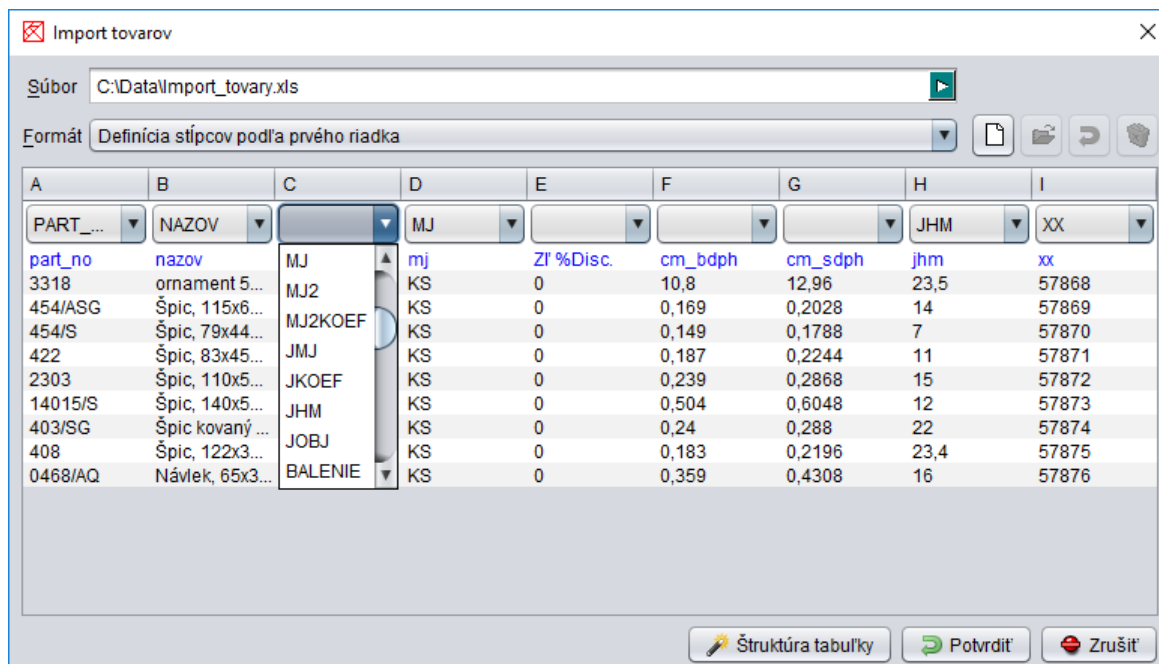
Import tovarov

Súbor C:\Data\Import_tovary.xls

Formát Definícia stĺpcov podľa prvého riadka

| A | B | C | D | E | F | G | H | I |
|---|---|---|---|---|---|---|---|---|
| PART_... | NAZOV | | MJ | | | | JHM | XX |
| part_no | nazov | | mj | Zľ %Disc. | cm_bdph | cm_sdph | jhm | xx |
| 3318 | ornament 5... | MJ | KS | 0 | 10,8 | 12,96 | 23,5 | 57868 |
| 454/ASG | Špic, 115x6... | MJ2 | KS | 0 | 0,169 | 0,2028 | 14 | 57869 |
| 454/S | Špic, 79x44... | MJ2KOEF | KS | 0 | 0,149 | 0,1788 | 7 | 57870 |
| 422 | Špic, 83x45... | JMJ | KS | 0 | 0,187 | 0,2244 | 11 | 57871 |
| 2303 | Špic, 110x5... | JKOEF | KS | 0 | 0,239 | 0,2868 | 15 | 57872 |
| 14015/S | Špic, 140x5... | JHM | KS | 0 | 0,504 | 0,6048 | 12 | 57873 |
| 403/SG | Špic kovaný ... | JOBJ | KS | 0 | 0,24 | 0,288 | 22 | 57874 |
| 408 | Špic, 122x3... | BALENIE | KS | 0 | 0,183 | 0,2196 | 23,4 | 57875 |
| 0468/AQ | Návlek, 65x3... | | KS | 0 | 0,359 | 0,4308 | 16 | 57876 |

Štruktúra tabuľky Potvrdiť Zrušiť